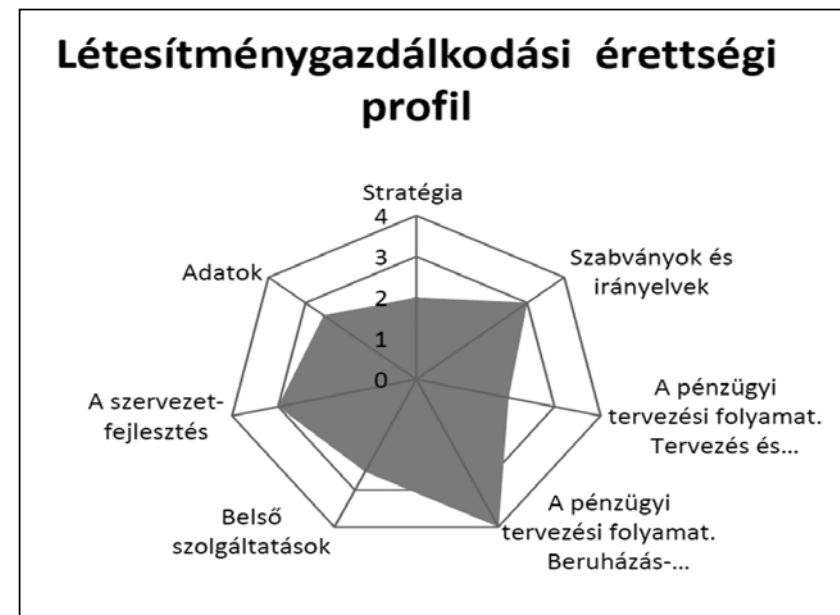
Létesítménygazdálkodási érettségi profil

Stratégia

4
3
2
1
0

Szabványok és irányelvek

A pénzügyi tervezési folyamat. Tervezés és...

A pénzügyi tervezési folyamat. Beruházás-...

Belső szolgáltatások

A szervezet-fejlesztés

Adatok